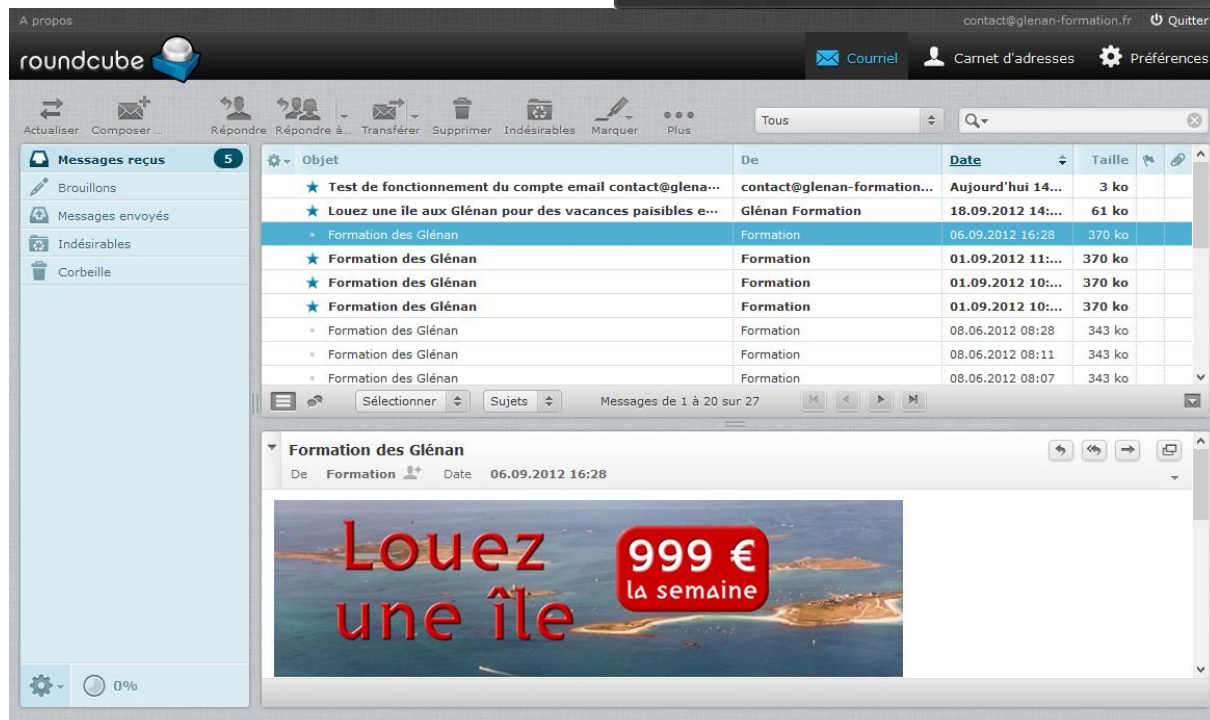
A propos

contact@glenan-formation.fr Quitter

roundcube

Courriel Carnet d'adresses Préférences

Actualiser Composer ... Répondre Répondre à... Transférer Supprimer Indésirables Marquer Plus

Tous

Messages reçus 5
Brouillons
Messages envoyés
Indésirables
Corbeille

| Objet | De | Date | Taille |
|---|---|---|---|
| Test de fonctionnement du compte email contact@glena··· | contact@glenan-formation... | Aujourd'hui 14... | 3 ko |
| Louez une île aux Glénan pour des vacances paisibles e··· | Glénan Formation | 18.09.2012 14:... | 61 ko |
| Formation des Glénan | Formation | 06.09.2012 16:28 | 370 ko |
| Formation des Glénan | Formation | 01.09.2012 11:... | 370 ko |
| Formation des Glénan | Formation | 01.09.2012 10:... | 370 ko |
| Formation des Glénan | Formation | 01.09.2012 10:... | 370 ko |
| Formation des Glénan | Formation | 08.06.2012 08:28 | 343 ko |
| Formation des Glénan | Formation | 08.06.2012 08:11 | 343 ko |
| Formation des Glénan | Formation | 08.06.2012 08:07 | 343 ko |

Sélectionner Sujets Messages de 1 à 20 sur 27

Formation des Glénan
De Formation Date 06.09.2012 16:28

Louez une île
999 €
la semaine

0%